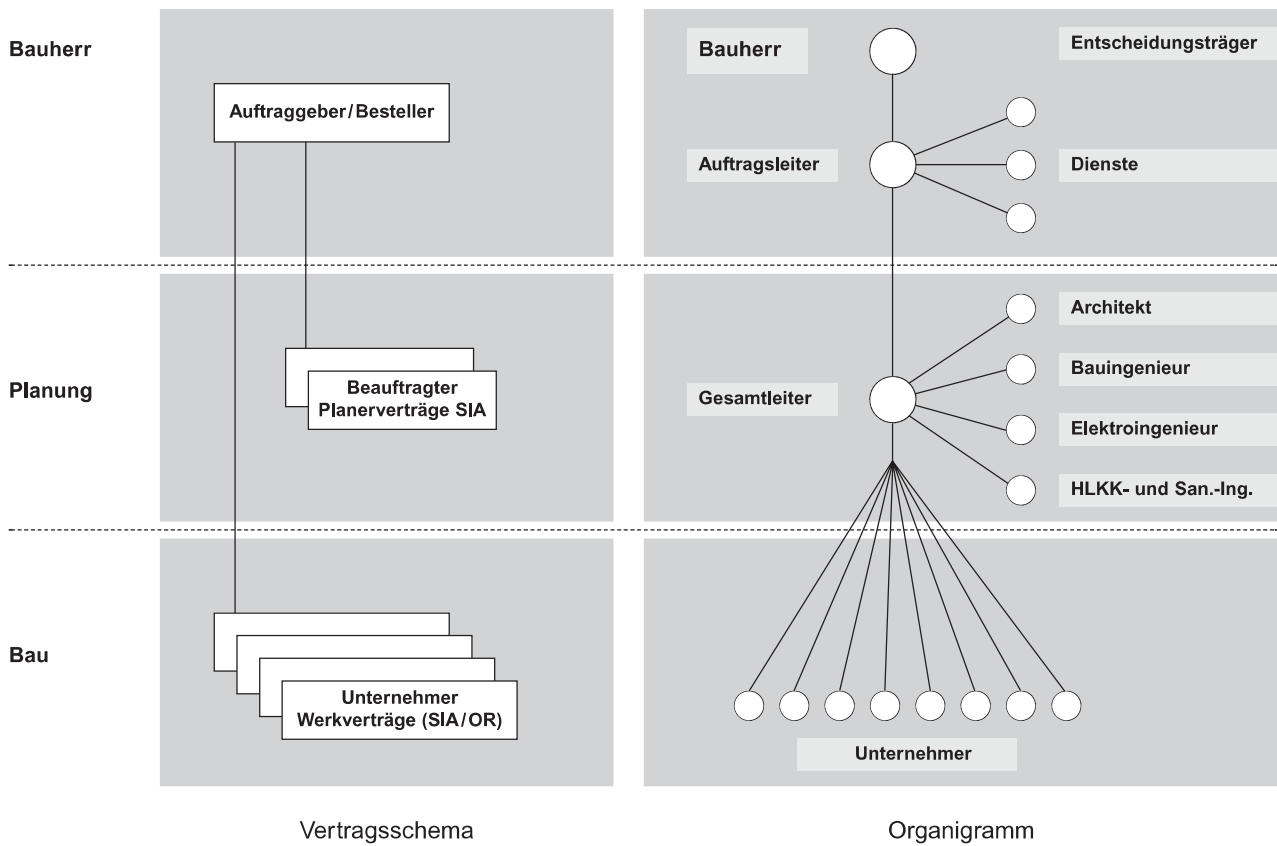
Bauherr

Auftraggeber/Besteller

Planung

Beauftragter Planerverträge SIA

Bau

Unternehmer Werkverträge (SIA/OR)

Vertragsschema

Bauherr

Entscheidungsträger

Auftragsleiter

Dienste

Architekt

Bauingenieur

Gesamtleiter

Elektroingenieur

HLKK- und San.-Ing.

Unternehmer

Organigramm